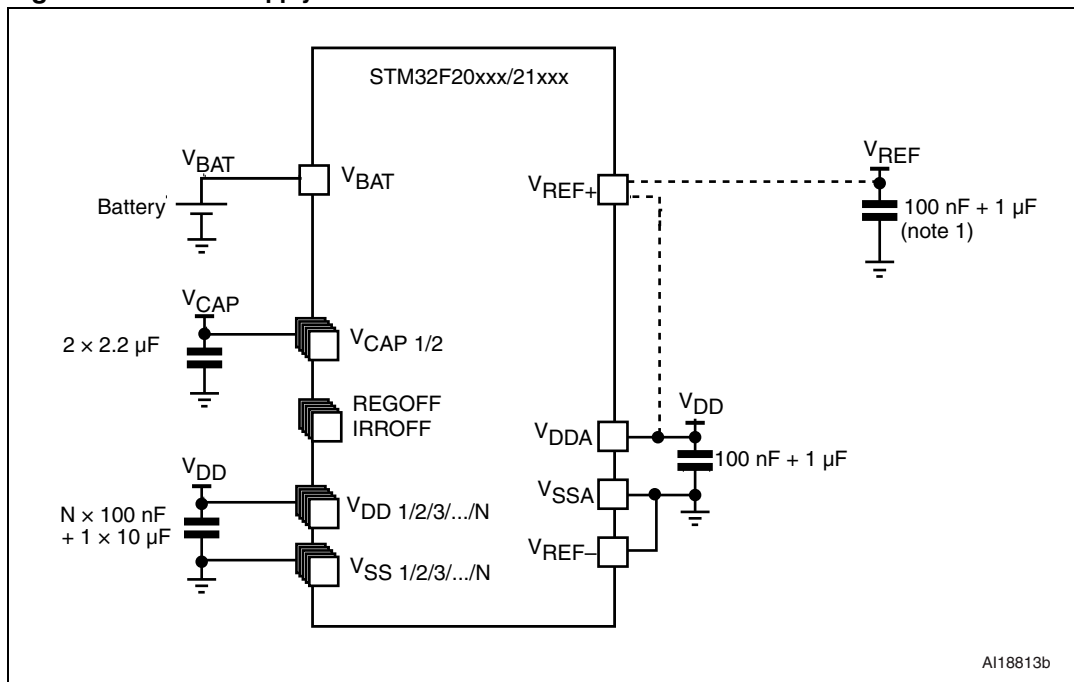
STM32F20xxx/21xxx

$V_{BAT}$

Battery

$V_{BAT}$

$V_{CAP}$

$2 \times 2.2$ µF

$V_{CAP\ 1/2}$

REGOFF
IRROFF

$V_{DD}$

N × 100 nF
+ 1 × 10 µF

$V_{DD\ 1/2/3/.../N}$

$V_{SS\ 1/2/3/.../N}$

$V_{REF+}$

$V_{REF}$

100 nF + 1 µF
(note 1)

$V_{DDA}$

$V_{DD}$

100 nF + 1 µF

$V_{SSA}$

$V_{REF-}$

AI18813b